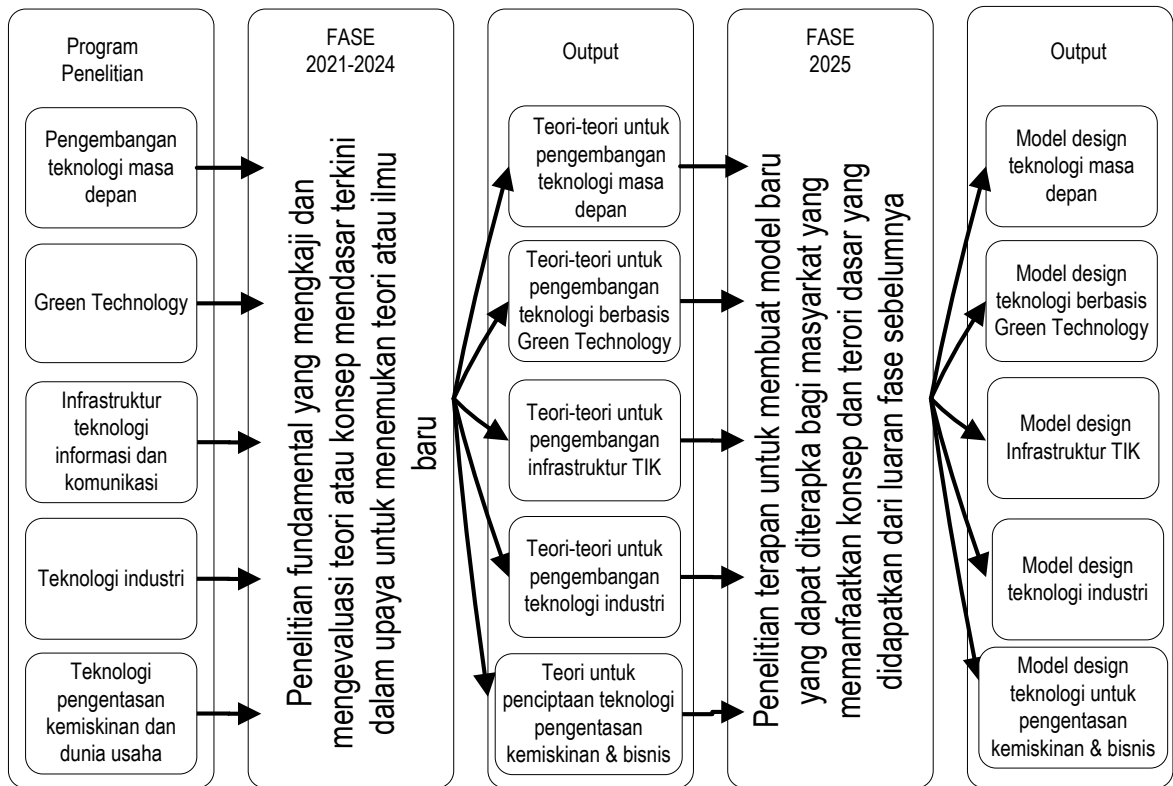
Program Penelitian

Pengembangan teknologi masa depan

Green Technology

Infrastruktur teknologi informasi dan komunikasi

Teknologi industri

Teknologi pengentasan kemiskinan dan dunia usaha

FASE 2021-2024

Penelitian fundamental yang mengkaji dan mengevaluasi teori atau konsep mendasar terkini dalam upaya untuk menemukan teori atau ilmu baru

Output

Teori-teori untuk pengembangan teknologi masa depan

Teori-teori untuk pengembangan teknologi berbasis Green Technology

Teori-teori untuk pengembangan infrastruktur TIK

Teori-teori untuk pengembangan teknologi industri

Teori untuk penciptaan teknologi pengentasan kemiskinan & bisnis

FASE 2025

Penelitian terapan untuk membuat model baru yang dapat diterapka bagi masyarkat yang memanfaatkan konsep dan terori dasar yang didapatkan dari luaran fase sebelumnya

Output

Model design teknologi masa depan

Model design teknologi berbasis Green Technology

Model design Infrastruktur TIK

Model design teknologi industri

Model design teknologi untuk pengentasan kemiskinan & bisnis